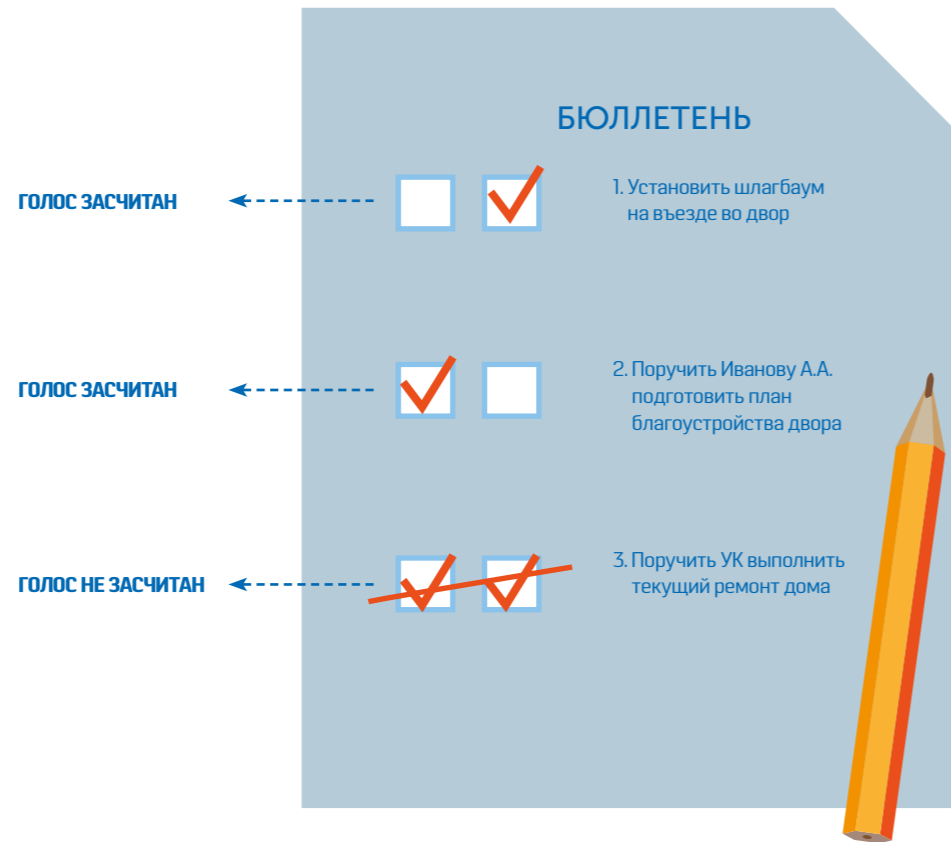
БЮЛЛЕТЕНЬ

ГОЛОС ЗАСЧИТАН

1. Установить шлагбаум на въезде во двор

ГОЛОС ЗАСЧИТАН

2. Поручить Иванову А.А. подготовить план благоустройства двора

ГОЛОС НЕ ЗАСЧИТАН

3. Поручить УК выполнить текущий ремонт дома